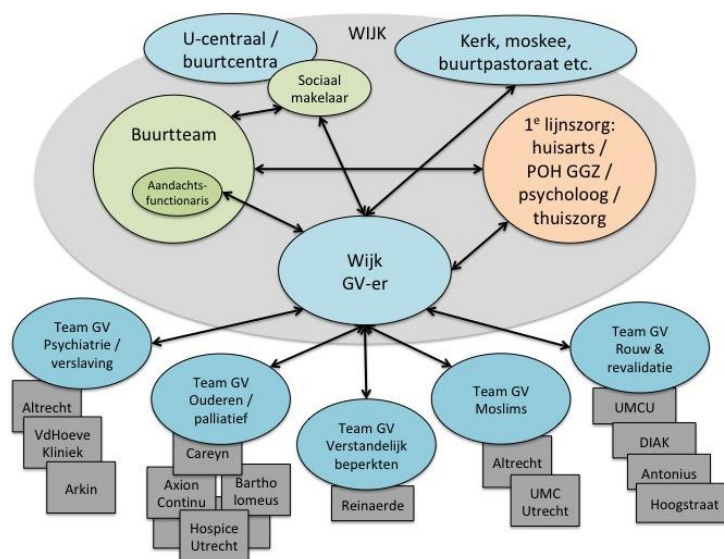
WIJK

U-centraal / buurtcentra

Sociaal makelaar

Kerk, moskee, buurtpastoraat etc.

Buurtteam

Aandachts-functionaris

1$^e$ lijnszorg: huisarts / POH GGZ / psycholoog / thuiszorg

Wijk GV-er

Team GV Psychiatrie / verslaving

Altrecht

VdHoeve Kliniek

Arkin

Team GV Ouderen / palliatief

Careyn

Axion Continu

Bartho lomeus

Hospice Utrecht

Team GV Verstandelijk beperkten

Reinaerde

Team GV Moslims

Altrecht

UMC Utrecht

Team GV Rouw & revalidatie

UMCU

DIAK

Antonius

Hoogstraat